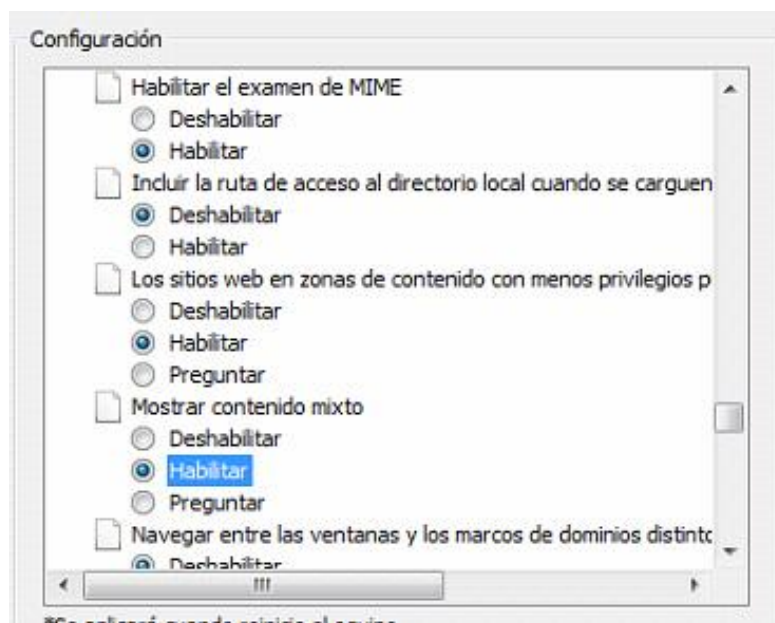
Configuración

Habilitar el examen de MIME
Deshabilitar
Habilitar
Incluir la ruta de acceso al directorio local cuando se carguen
Deshabilitar
Habilitar
Los sitios web en zonas de contenido con menos privilegios p
Deshabilitar
Habilitar
Preguntar
Mostrar contenido mixto
Deshabilitar
Habilitar
Preguntar
Navegar entre las ventanas y los marcos de dominios distintc
Deshabilitar

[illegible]